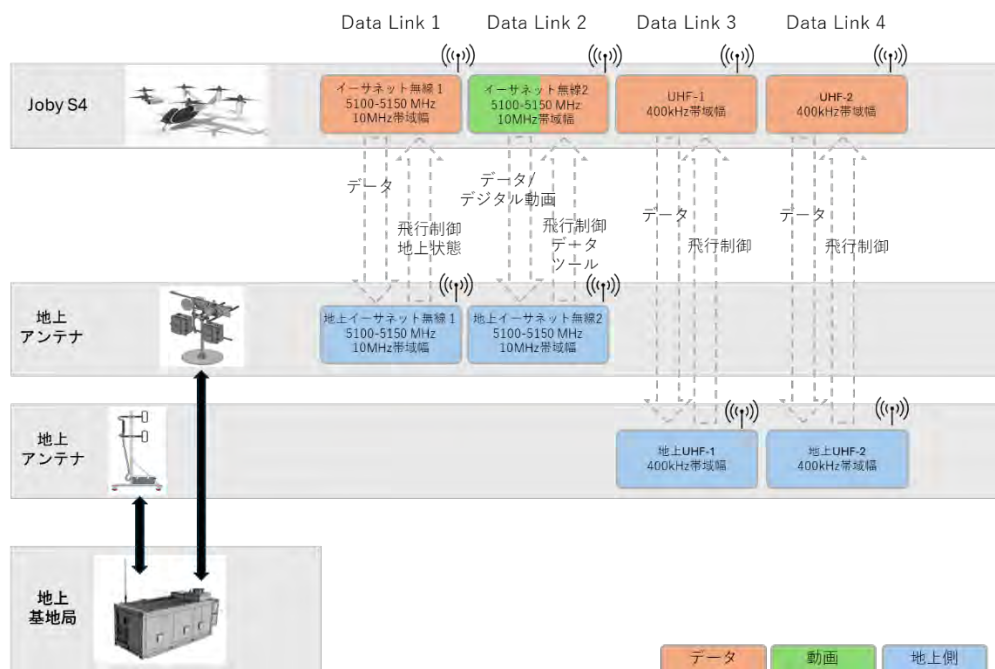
Data Link 1 Data Link 2 Data Link 3 Data Link 4

Joby S4

イーサネット無線1
5100-5150 MHz
10MHz帯域幅

イーサネット無線2
5100-5150 MHz
10MHz帯域幅

UHF-1
400kHz帯域幅

UHF-2
400kHz帯域幅

データ

飛行制御
地上状態

データ/
デジタル動画

飛行制御
データ
ツール

データ

飛行制御

データ

飛行制御

地上
アンテナ

地上イーサネット無線1
5100-5150 MHz
10MHz帯域幅

地上イーサネット無線2
5100-5150 MHz
10MHz帯域幅

地上
アンテナ

地上UHF-1
400kHz帯域幅

地上UHF-2
400kHz帯域幅

地上
基地局

データ 動画 地上側